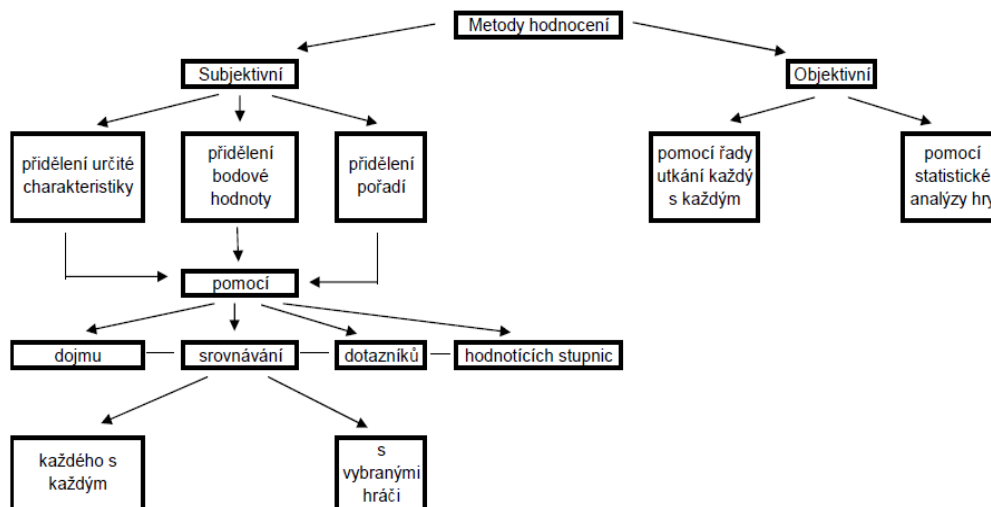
Metody hodnocení

Subjektivní

Objektivní

přidělení určité charakteristiky

přidělení bodové hodnoty

přidělení pořadí

pomocí řady utkání každý s každým

pomocí statistické analýzy hry

pomocí

dojmu

srovnávání

dotazníků

hodnotících stupnic

každého s každým

s vybranými hráči